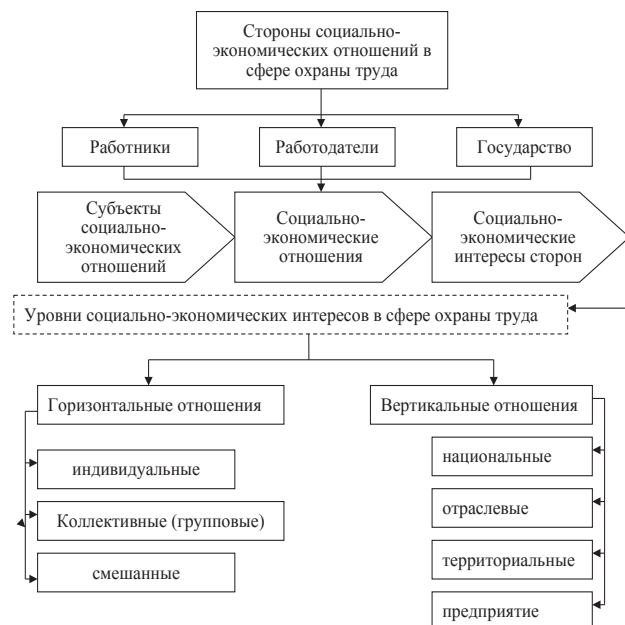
Стороны социально-экономических отношений в сфере охраны труда

Работники

Работодатели

Государство

Субъекты социально-экономических отношений

Социально-экономические отношения

Социально-экономические интересы сторон

Уровни социально-экономических интересов в сфере охраны труда

Горизонтальные отношения

индивидуальные

Коллективные (групповые)

смешанные

Вертикальные отношения

национальные

отраслевые

территориальные

предприятие